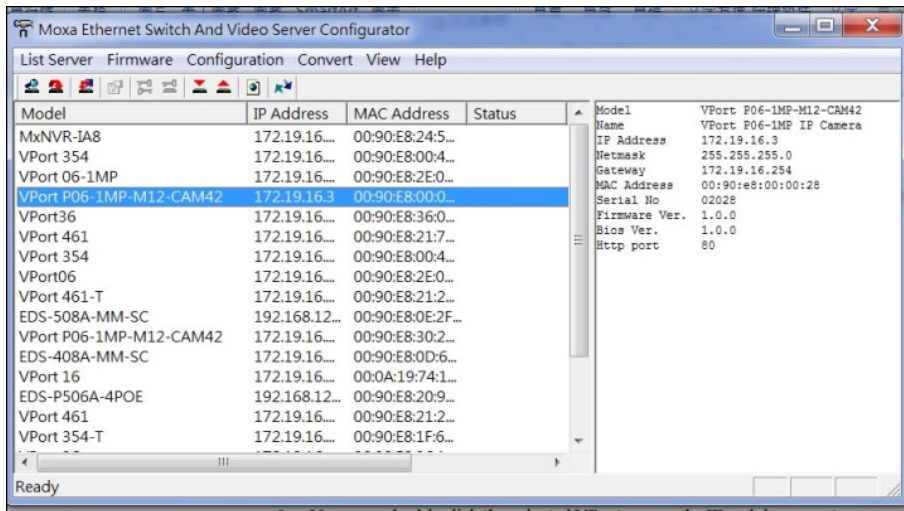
Moxa Ethernet Switch And Video Server Configurator

List Server Firmware Configuration Convert View Help

| Model | IP Address | MAC Address | Status |
|---|---|---|---|
| MxNVR-IA8 | 172.19.16... | 00:90:E8:24:5... | |
| VPort 354 | 172.19.16... | 00:90:E8:00:4... | |
| VPort 06-1MP | 172.19.16... | 00:90:E8:2E:0... | |
| VPort P06-1MP-M12-CAM42 | 172.19.16.3 | 00:90:E8:00:0... | |
| VPort36 | 172.19.16... | 00:90:E8:36:0... | |
| VPort 461 | 172.19.16... | 00:90:E8:21:7... | |
| VPort 354 | 172.19.16... | 00:90:E8:00:4... | |
| VPort06 | 172.19.16... | 00:90:E8:2E:0... | |
| VPort 461-T | 172.19.16... | 00:90:E8:21:2... | |
| EDS-508A-MM-SC | 192.168.12... | 00:90:E8:0E:2F... | |
| VPort P06-1MP-M12-CAM42 | 172.19.16... | 00:90:E8:30:2... | |
| EDS-408A-MM-SC | 172.19.16... | 00:90:E8:0D:6... | |
| VPort 16 | 172.19.16... | 00:0A:19:74:1... | |
| EDS-P506A-4POE | 192.168.12... | 00:90:E8:20:9... | |
| VPort 461 | 172.19.16... | 00:90:E8:21:2... | |
| VPort 354-T | 172.19.16... | 00:90:E8:1F:6... | |

| | |
|---|---|
| Model | VPort P06-1MP-M12-CAM42 |
| Name | VPort P06-1MP IP Camera |
| IP Address | 172.19.16.3 |
| Netmask | 255.255.255.0 |
| Gateway | 172.19.16.254 |
| MAC Address | 00:90:e8:00:00:28 |
| Serial No | 02028 |
| Firmware Ver. | 1.0.0 |
| Bios Ver. | 1.0.0 |
| Http port | 80 |

Ready